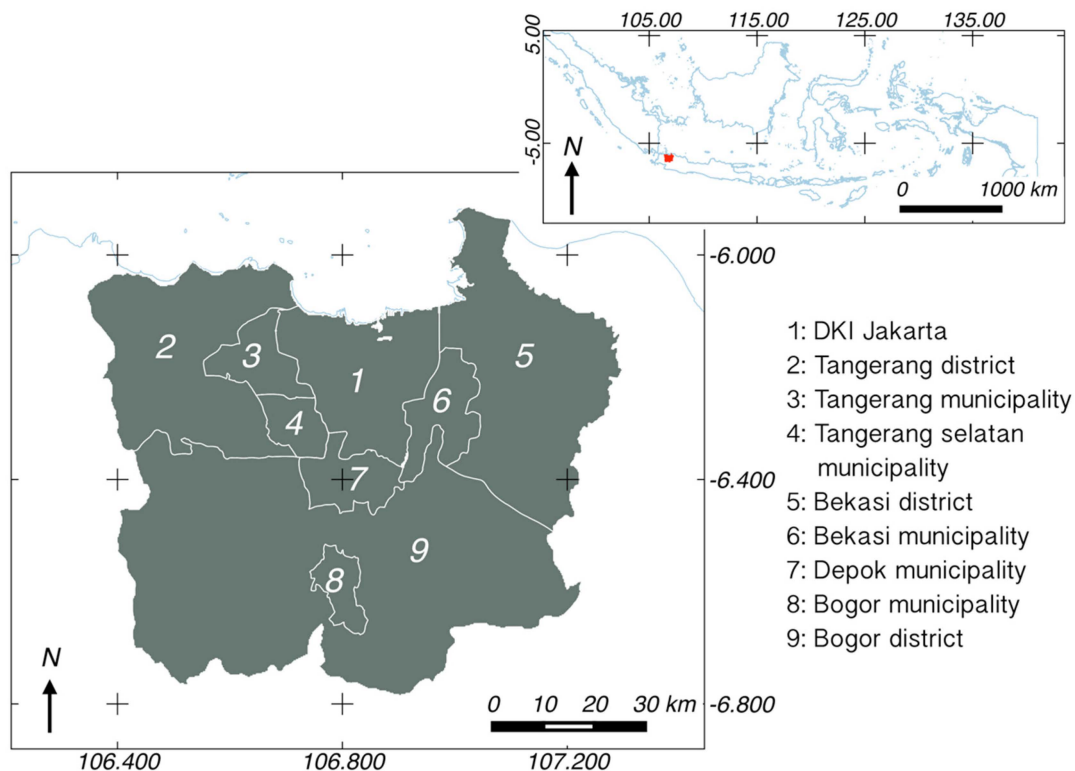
105.00 115.00 125.00 135.00
5.00
-5.00
N
0 1000 km

-6.000
2
3
1
5
6
4
7
-6.400
9
8
N
0 10 20 30 km
-6.800
106.400 106.800 107.200

1: DKI Jakarta
2: Tangerang district
3: Tangerang municipality
4: Tangerang selatan municipality
5: Bekasi district
6: Bekasi municipality
7: Depok municipality
8: Bogor municipality
9: Bogor district